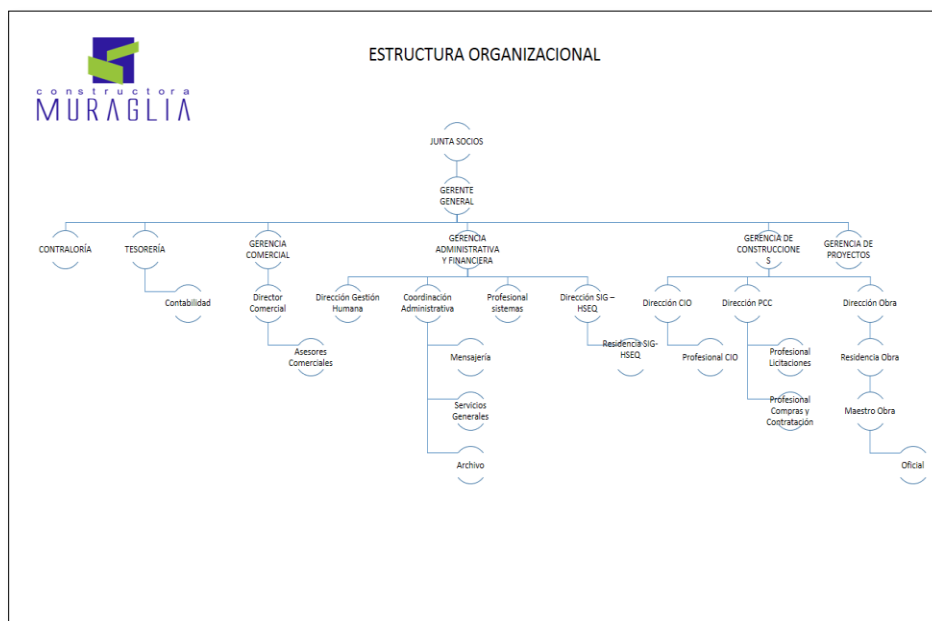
constructora
MURAGLIA

ESTRUCTURA ORGANIZACIONAL

JUNTA SOCIOS

GERENTE GENERAL

CONTRALORÍA

TESORERÍA

Contabilidad

GERENCIA COMERCIAL

Director Comercial

Asesores Comerciales

GERENCIA ADMINISTRATIVA Y FINANCIERA

Dirección Gestión Humana

Coordinación Administrativa

Mensajería

Servicios Generales

Archivo

Profesional sistemas

Dirección SIG – HSEQ

Residencia SIG-HSEQ

GERENCIA DE CONSTRUCCIONES

Dirección CIO

Profesional CIO

Dirección PCC

Profesional Licitaciones

Profesional Compras y Contratación

GERENCIA DE PROYECTOS

Dirección Obra

Residencia Obra

Maestro Obra

Oficial